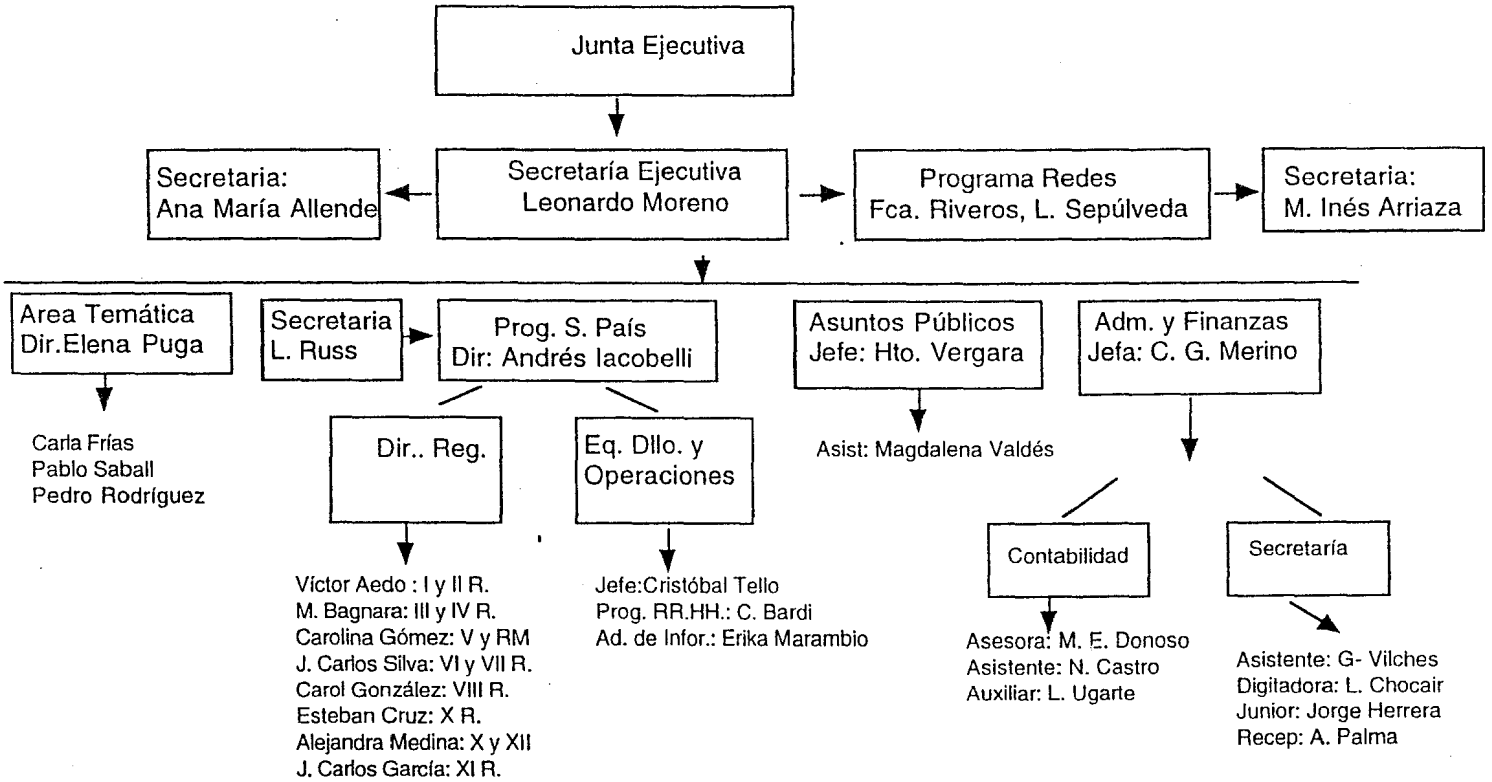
Junta Ejecutiva

Secretaria:
Ana María Allende

Secretaría Ejecutiva
Leonardo Moreno

Programa Redes
Fca. Riveros, L. Sepúlveda

Secretaria:
M. Inés Arriaza

Area Temática
Dir.Elena Puga

Carla Frías
Pablo Saball
Pedro Rodríguez

Secretaria
L. Russ

Prog. S. País
Dir: Andrés Iacobelli

Dir.. Reg.

Víctor Aedo : I y II R.
M. Bagnara: III y IV R.
Carolina Gómez: V y RM
J. Carlos Silva: VI y VII R.
Carol González: VIII R.
Esteban Cruz: X R.
Alejandra Medina: X y XII
J. Carlos García: XI R.

Eq. Dllo. y
Operaciones

Jefe:Cristóbal Tello
Prog. RR.HH.: C. Bardi
Ad. de Infor.: Erika Marambio

Asuntos Públicos
Jefe: Hto. Vergara

Asist: Magdalena Valdés

Adm. y Finanzas
Jefa: C. G. Merino

Contabilidad

Asesora: M. E. Donoso
Asistente: N. Castro
Auxiliar: L. Ugarte

Secretaría

Asistente: G- Vilches
Digitadora: L. Chocair
Junior: Jorge Herrera
Recep: A. Palma